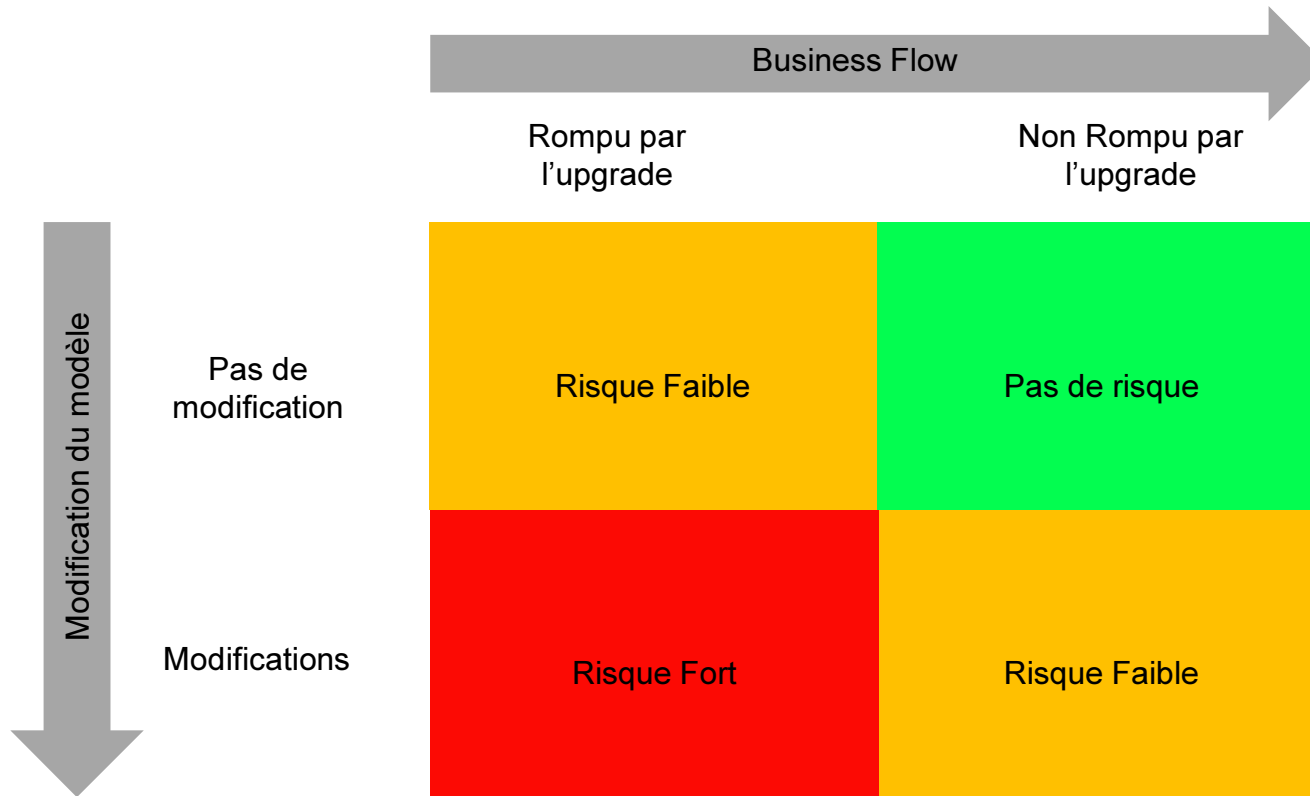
Business Flow

Modification du modèle

| | Rompu par l'upgrade | Non Rompu par l'upgrade |
|---|---|---|
| Pas de modification | Risque Faible | Pas de risque |
| Modifications | Risque Fort | Risque Faible |